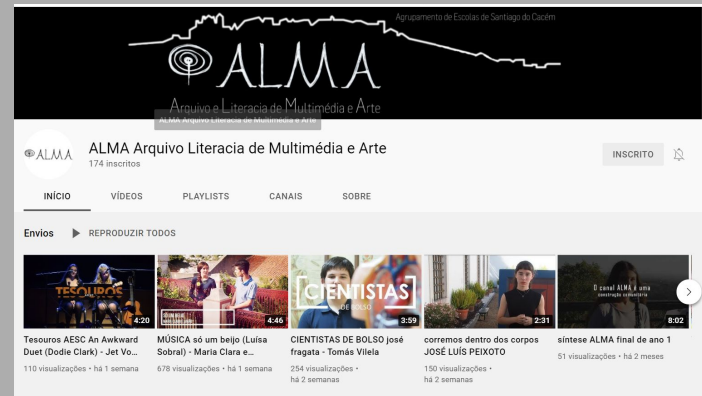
Agrupamento de Escolas de Santiago do Cacém

ALMA

Arquivo e Literacia de Multimédia e Arte

ALMA Arquivo Literacia de Multimédia e Arte

ALMA

ALMA Arquivo Literacia de Multimédia e Arte
174 inscritos

INSCRITO

INÍCIO VÍDEOS PLAYLISTS CANAIS SOBRE

Envios REPRODUZIR TODOS

TESOUROS
4:20
Tesouros AESC An Awkward Duet (Dodie Clark) - Jet Vo...
110 visualizações • há 1 semana

4:46
MÚSICA só um beijo (Luísa Sobral) - Maria Clara e...
678 visualizações • há 1 semana

CIENTISTAS DE BOLSO
3:59
CIENTISTAS DE BOLSO josé fragata - Tomás Vilela
254 visualizações • há 2 semanas

2:31
corremos dentro dos corpos JOSÉ LUÍS PEIXOTO
150 visualizações • há 2 semanas

O canal ALMA é uma construção comunitária
8:02
síntese ALMA final de ano 1
51 visualizações • há 2 meses